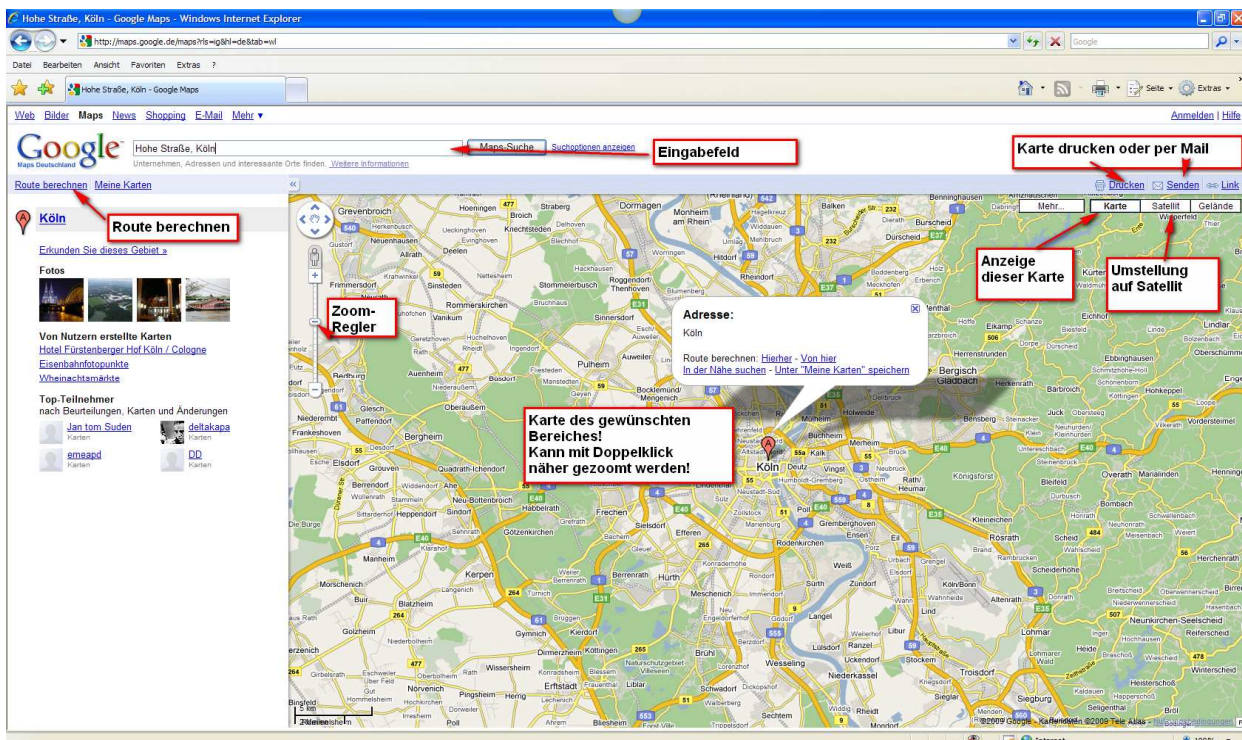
Hohe Straße, Köln - Google Maps - Windows Internet Explorer

http://maps.google.de/maps?rls=ig&hl=de&tab=wl

Google

Datei Bearbeiten Ansicht Favoriten Extras ?

Hohe Straße, Köln - Google Maps

Seite Extras

Web Bilder Maps News Shopping E-Mail Mehr ▾

Anmelden | Hilfe

Google Maps Deutschland

Hohe Straße, Köln

Maps-Suche Suchoptionen anzeigen

Unternehmen, Adressen und interessante Orte finden. Weitere Informationen

Eingabefeld

Karte drucken oder per Mail

Route berechnen Meine Karten

Drucken Senden Link

Mehr... Karte Satellit Gelände

Köln

Route berechnen

Erkunden Sie dieses Gebiet »

Fotos

Von Nutzern erstellte Karten
Hotel Fürstenberger Hof Köln / Cologne
Eisenbahnfotopunkte
Wheinachtsmärkte

Top-Teilnehmer
nach Beurteilungen, Karten und Änderungen

Jan tom Suden
Karten

deltakapa
Karten

emeapd
Karten

DD
Karten

Zoom-Regler

Adresse:
Köln

Route berechnen: Hierher - Von hier
In der Nähe suchen - Unter "Meine Karten" speichern

Anzeige dieser Karte

Umstellung auf Satellit

Karte des gewünschten Bereiches!
Kann mit Doppelklick näher gezoomt werden!

Grevenbroich Dormagen Monheim am Rhein Pulheim Köln Bergheim Frechen Hürth Kerpen Brühl Wesseling Niederkassel Troisdorf Siegburg Bergisch Gladbach Leverkusen Overath Rösrath Porz Erftstadt

©2009 Google - Kartendaten ©2009 Tele Atlas - Nutzungsbedingungen

Internet 100%